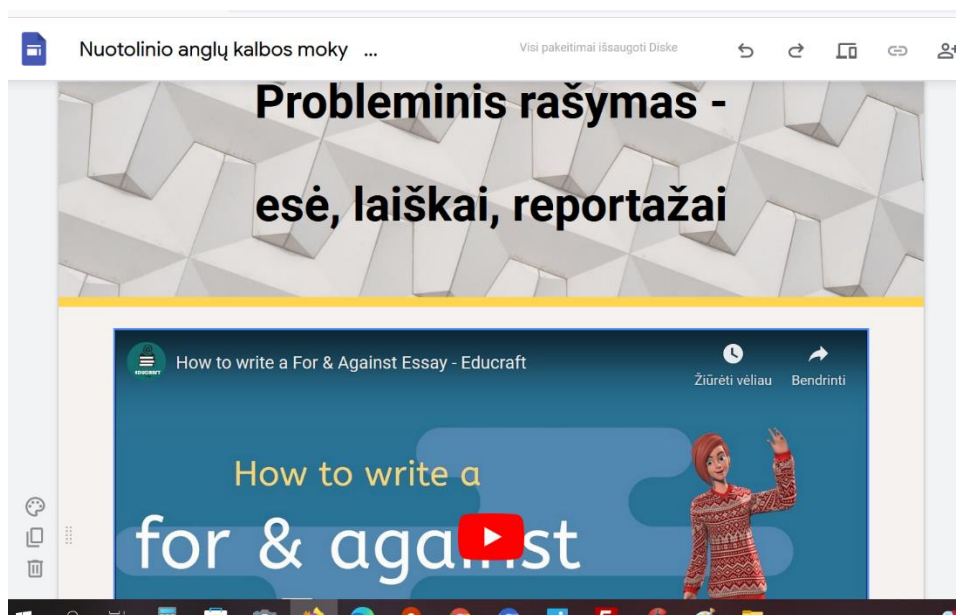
Nuotolinio anglų kalbos moky ...

Visi pakeitimai išsaugoti Diske

Probleminis rašymas -

esė, laiškai, reportažai

EDUCRAFT

How to write a For & Against Essay - Educraft

Žiūrėti vėliau

Bendrinti

How to write a

for & aga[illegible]st